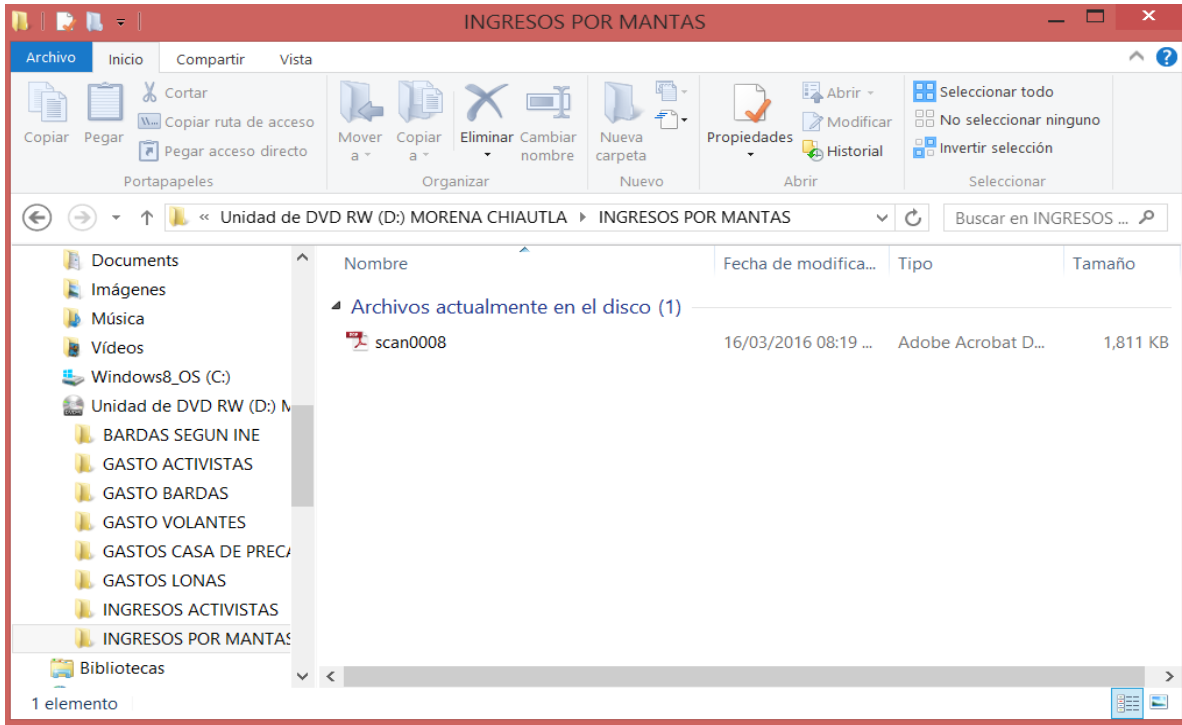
INGRESOS POR MANTAS

Archivo Inicio Compartir Vista

Copiar Pegar Cortar Copiar ruta de acceso Pegar acceso directo
Portapapeles

Mover a Copiar a Eliminar Cambiar nombre
Organizar

Nueva carpeta
Nuevo

Propiedades Abrir Modificar Historial
Abrir

Seleccionar todo No seleccionar ninguno Invertir selección
Seleccionar

« Unidad de DVD RW (D:) MORENA CHIAUTLA ▸ INGRESOS POR MANTAS

Buscar en INGRESOS ...

Documents
Imágenes
Música
Vídeos
Windows8_OS (C:)
Unidad de DVD RW (D:) M
BARDAS SEGUN INE
GASTO ACTIVISTAS
GASTO BARDAS
GASTO VOLANTES
GASTOS CASA DE PREC
GASTOS LONAS
INGRESOS ACTIVISTAS
INGRESOS POR MANTAS
Bibliotecas

| Nombre | Fecha de modifica... | Tipo | Tamaño |
|---|---|---|---|
| Archivos actualmente en el disco (1) | | | |
| scan0008 | 16/03/2016 08:19 ... | Adobe Acrobat D... | 1,811 KB |

1 elemento